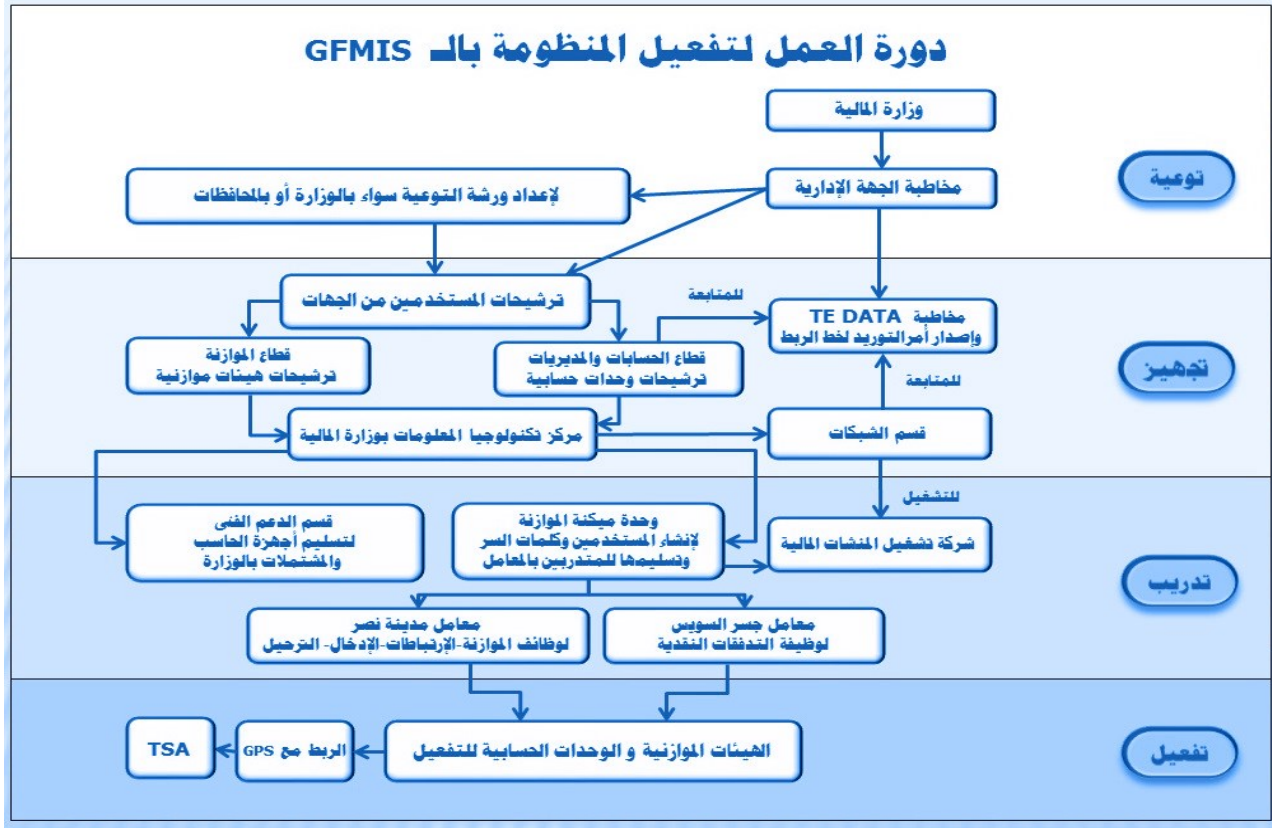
دورة العمل لتفعيل المنظومة بالـ GFMIS

توعية

وزارة المالية

مخاطبة الجهة الإدارية

لإعداد ورشة التوعية سواء بالوزارة أو بالمحافظات

تجهيز

ترشيحات المستخدمين من الجهات

للمتابعة

مخاطبة TE DATA
وإصدار أمرالتوريد لخط الربط

قطاع الموازنة
ترشيحات هيئات موازنية

قطاع الحسابات والمديريات
ترشيحات وحدات حسابية

للمتابعة

مركز تكنولوجيا المعلومات بوزارة المالية

قسم الشبكات

تدريب

للتشغيل

قسم الدعم الفنى
لتسليم أجهزة الحاسب
والمشتملات بالوزارة

وحدة ميكنة الموازنة
لإنشاء المستخدمين وكلمات السر
وتسليمها للمتدربين بالمعامل

شركة تشغيل المنشات المالية

معامل مدينة نصر
لوظائف الموازنة-الإرتباطات-الإدخال- الترحيل

معامل جسر السويس
لوظيفة التدفقات النقدية

تفعيل

الهيئات الموازنية و الوحدات الحسابية للتفعيل

الربط مع GPS

TSA